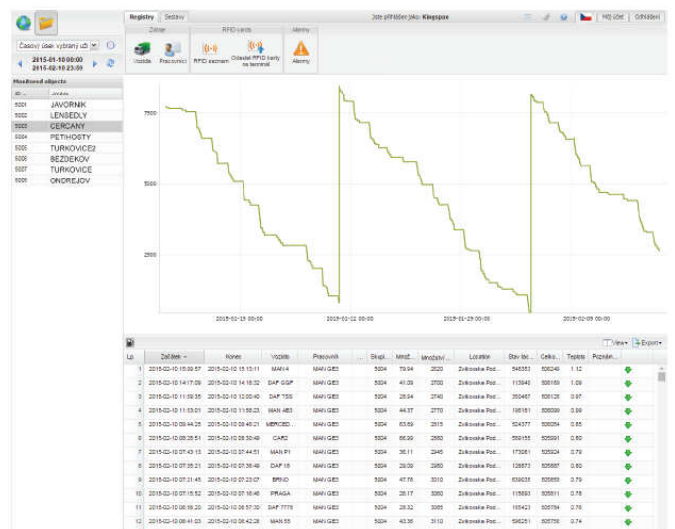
Registry | Sestavy

Jste přihlášen jako: Kingspan

Můj účet | Odhlášení

Zdroje | RFID cards | Alarmy

Vozidla | Pracovníci | RFID seznam | Odeslat RFID karty na terminál | Alarmy

Časový úsek vybraný uživ

2015-01-10 00:00
2015-02-10 23:59

Monitored objects

| ID | Jméno |
|---|---|
| 5001 | JAVORNIK |
| 5002 | LENSEDLY |
| 5003 | CERCANY |
| 5004 | PETIHOSTY |
| 5005 | TURKOVICE2 |
| 5006 | BEZDEKOV |
| 5007 | TURKOVICE |
| 5008 | ONDREJOV |

7500
5000
2500

2015-01-15 00:00 | 2015-01-22 00:00 | 2015-01-29 00:00 | 2015-02-05 00:00

View | Export

| Lp. | Začátek | Konec | Vozidlo | Pracovník | ... | Skupi... | Množ... | Množství... | Location | Stav tac... | Celko... | Teplota | Poznám... |
|---|---|---|---|---|---|---|---|---|---|---|---|---|---|
| 1 | 2015-02-10 15:09:57 | 2015-02-10 15:13:11 | MAN14 | MAN GIE3 | | 5004 | 59.94 | 2620 | Zvikovske Pod... | 546353 | 506248 | 1.12 | |
| 2 | 2015-02-10 14:17:09 | 2015-02-10 14:18:32 | DAF GGP | MAN GIE3 | | 5004 | 41.09 | 2700 | Zvikovske Pod... | 113940 | 506189 | 1.09 | |
| 3 | 2015-02-10 11:58:35 | 2015-02-10 12:00:40 | DAF TSIS | MAN GIE3 | | 5004 | 29.94 | 2740 | Zvikovske Pod... | 350467 | 506128 | 0.97 | |
| 4 | 2015-02-10 11:53:01 | 2015-02-10 11:58:23 | MAN 4E3 | MAN GIE3 | | 5004 | 44.37 | 2770 | Zvikovske Pod... | 198161 | 506099 | 0.89 | |
| 5 | 2015-02-10 08:44:25 | 2015-02-10 08:46:21 | MERCED... | MAN GIE3 | | 5004 | 63.69 | 2815 | Zvikovske Pod... | 524377 | 506054 | 0.85 | |
| 6 | 2015-02-10 08:28:51 | 2015-02-10 08:30:49 | CAR2 | MAN GIE3 | | 5004 | 66.99 | 2880 | Zvikovske Pod... | 569155 | 505991 | 0.80 | |
| 7 | 2015-02-10 07:43:13 | 2015-02-10 07:44:51 | MAN P1 | MAN GIE3 | | 5004 | 36.11 | 2945 | Zvikovske Pod... | 173061 | 505924 | 0.79 | |
| 8 | 2015-02-10 07:35:21 | 2015-02-10 07:36:49 | DAF 16 | MAN GIE3 | | 5004 | 29.09 | 2980 | Zvikovske Pod... | 126672 | 505887 | 0.80 | |
| 9 | 2015-02-10 07:21:45 | 2015-02-10 07:23:07 | BRNO | MAN GIE3 | | 5004 | 47.76 | 3010 | Zvikovske Pod... | 638638 | 505859 | 0.79 | |
| 10 | 2015-02-10 07:15:52 | 2015-02-10 07:16:46 | PRAGA | MAN GIE3 | | 5004 | 28.17 | 3060 | Zvikovske Pod... | 115693 | 505811 | 0.76 | |
| 11 | 2015-02-10 06:56:20 | 2015-02-10 06:57:30 | DAF 7778 | MAN GIE3 | | 5004 | 28.32 | 3085 | Zvikovske Pod... | 165423 | 505784 | 0.76 | |
| 12 | 2015-02-10 06:41:03 | 2015-02-10 06:42:28 | MAN 55 | MAN GIE3 | | 5004 | 40.36 | 3110 | Zvikovske Pod... | 596251 | 505756 | 0.74 | |